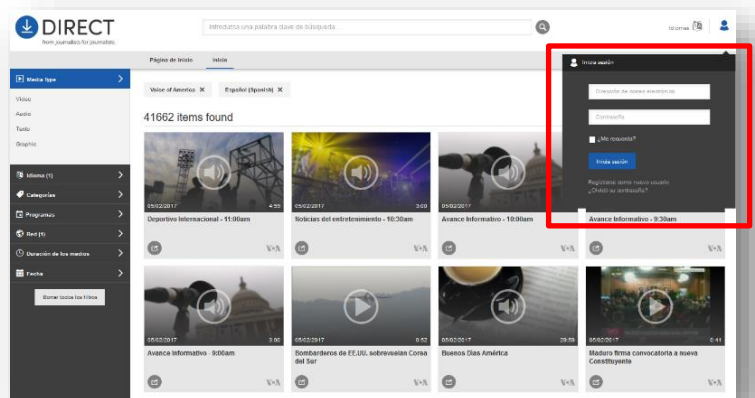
DIRECT
from journalists for journalists

Introduzca una palabra clave de búsqueda

Idiomas

Página de inicio | Inicio

Media type
Video
Audio
Texto
Graphic

Idioma (1)
Categorías
Programas
Red (1)
Duración de los medios
Fecha

Borrar todos los filtros

Voice of America ✖ | Español (Spanish) ✖

41662 items found

05/02/2017 4:59
Deportivo Internacional - 11:00am

05/02/2017 3:00
Noticias del entretenimiento - 10:30am

05/02/2017
Avance Informativo - 10:00am

Avance Informativo - 9:30am

05/02/2017 3:00
Avance Informativo - 9:00am

05/02/2017 0:52
Bombarderos de EE.UU. sobrevuelan Corea del Sur

05/02/2017 29:59
Buenos Días América

05/02/2017 0:41
Maduro firma convocatoria a nueva Constituyente

Iniciar sesión
Dirección de correo electrónico
Contraseña
¿Me recuerda?
Iniciar sesión
Registrarse como nuevo usuario
¿Olvidó su contraseña?